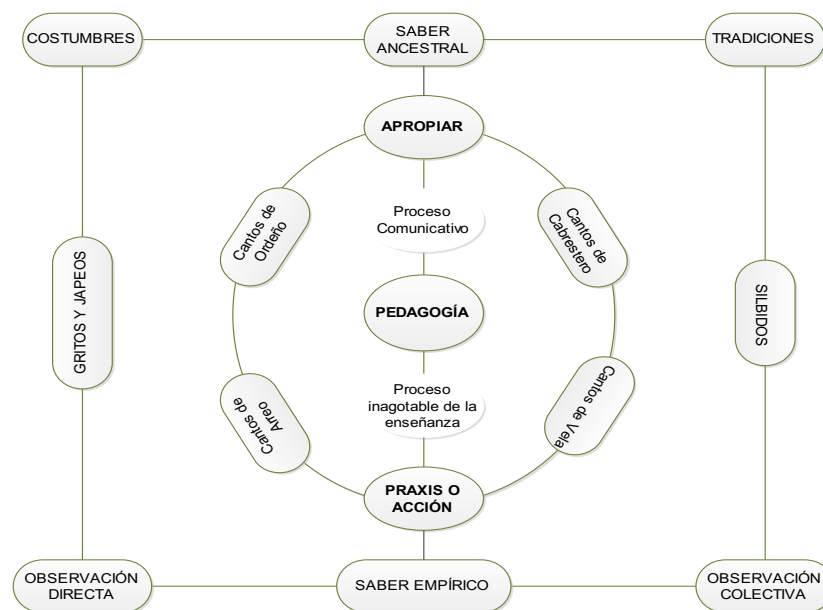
COSTUMBRES

SABER ANCESTRAL

TRADICIONES

APROPIAR

Cantos de Ordeño

Proceso Comunicativo

Cantos de Cabrestero

GRITOS Y JAPEOS

PEDAGOGÍA

SILBIDOS

Cantos de Arreo

Proceso inagotable de la enseñanza

Cantos de Vela

PRAXIS O ACCIÓN

OBSERVACIÓN DIRECTA

SABER EMPÍRICO

OBSERVACIÓN COLECTIVA